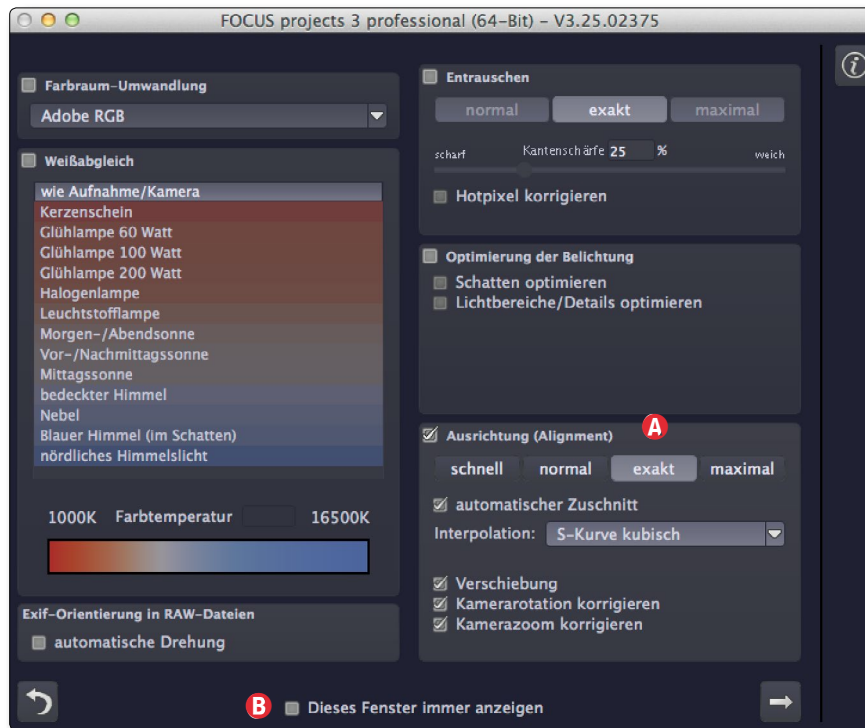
FOCUS projects 3 professional (64-Bit) - V3.25.02375

Farbraum-Umwandlung
Adobe RGB

Weißabgleich
wie Aufnahme/Kamera
Kerzenschein
Glühlampe 60 Watt
Glühlampe 100 Watt
Glühlampe 200 Watt
Halogenlampe
Leuchtstofflampe
Morgen-/Abendsonne
Vor-/Nachmittagssonne
Mittagssonne
bedeckter Himmel
Nebel
Blauer Himmel (im Schatten)
nördliches Himmelslicht

1000K Farbtemperatur 16500K

Exif-Orientierung in RAW-Dateien
automatische Drehung

Entrauschen
normal exakt maximal
scharf Kantenschärfe 25 % weich
Hotpixel korrigieren

Optimierung der Belichtung
Schatten optimieren
Lichtbereiche/Details optimieren

Ausrichtung (Alignment)
A
schnell normal exakt maximal
automatischer Zuschnitt
Interpolation: S-Kurve kubisch
Verschiebung
Kamerarotation korrigieren
Kamerazoom korrigieren

B
Dieses Fenster immer anzeigen